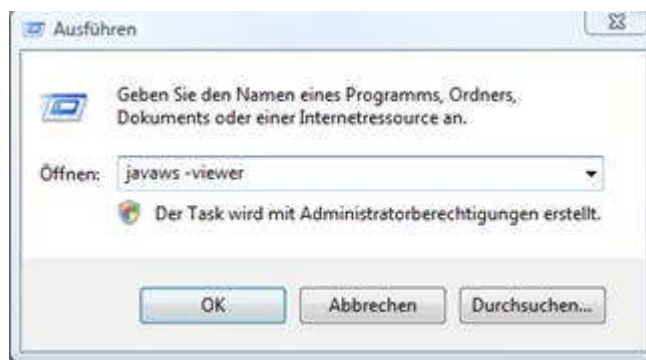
Ausführen

Geben Sie den Namen eines Programms, Ordners, Dokuments oder einer Internetressource an.

Öffnen: javaws -viewer

Der Task wird mit Administratorberechtigungen erstellt.

OK
Abbrechen
Durchsuchen...